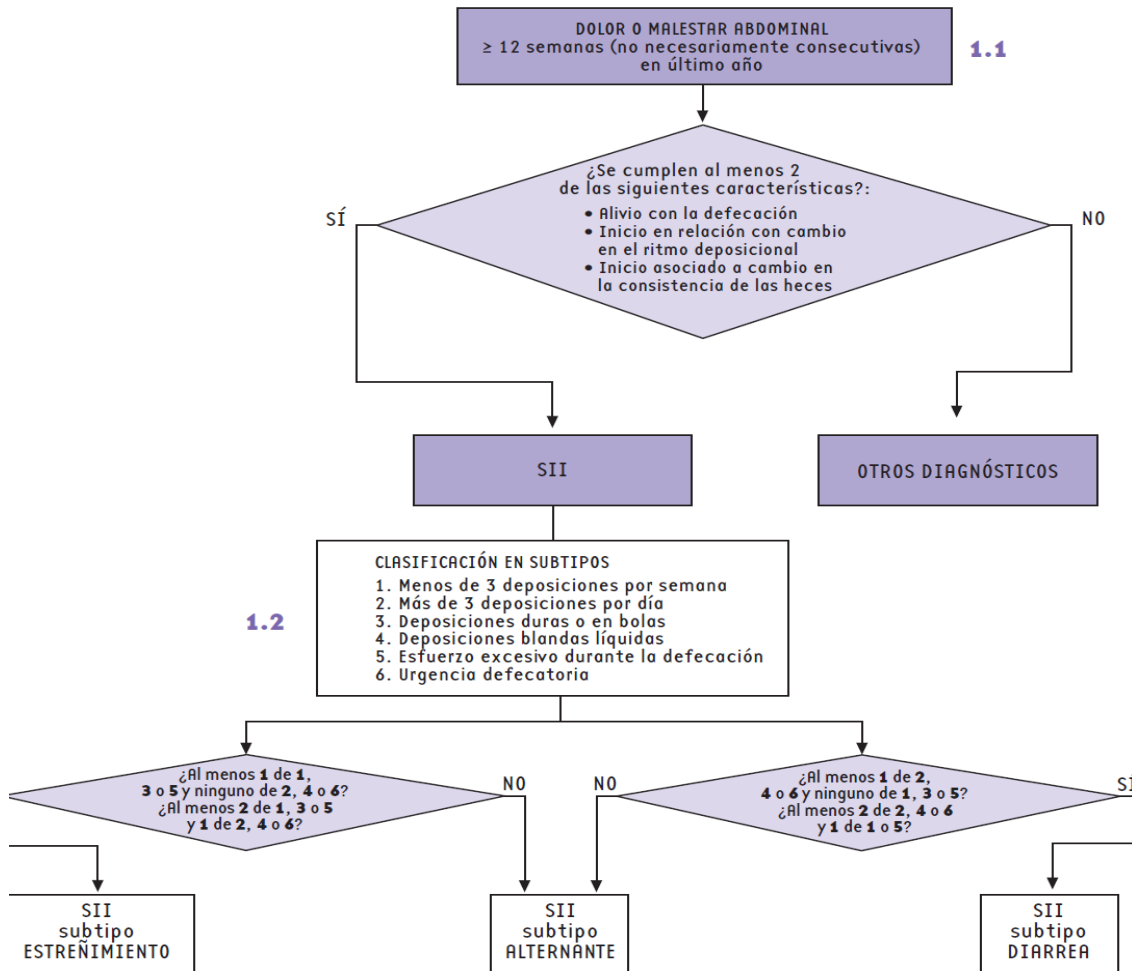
DOLOR O MALESTAR ABDOMINAL
≥ 12 semanas (no necesariamente consecutivas)
en último año

1.1

¿Se cumplen al menos 2
de las siguientes características?:
• Alivio con la defecación
• Inicio en relación con cambio en el ritmo deposicional
• Inicio asociado a cambio en la consistencia de las heces

SÍ

NO

SII

OTROS DIAGNÓSTICOS

CLASIFICACIÓN EN SUBTIPOS
1. Menos de 3 deposiciones por semana
2. Más de 3 deposiciones por día
3. Deposiciones duras o en bolas
4. Deposiciones blandas líquidas
5. Esfuerzo excesivo durante la defecación
6. Urgencia defecatoria

1.2

¿Al menos 1 de 1, 3 o 5 y ninguno de 2, 4 o 6? ¿Al menos 2 de 1, 3 o 5 y 1 de 2, 4 o 6?

NO

NO

¿Al menos 1 de 2, 4 o 6 y ninguno de 1, 3 o 5? ¿Al menos 2 de 2, 4 o 6 y 1 de 1 o 5?

SI

SII
subtipo
ESTREÑIMIENTO

SII
subtipo
ALTERNANTE

SII
subtipo
DIARREA